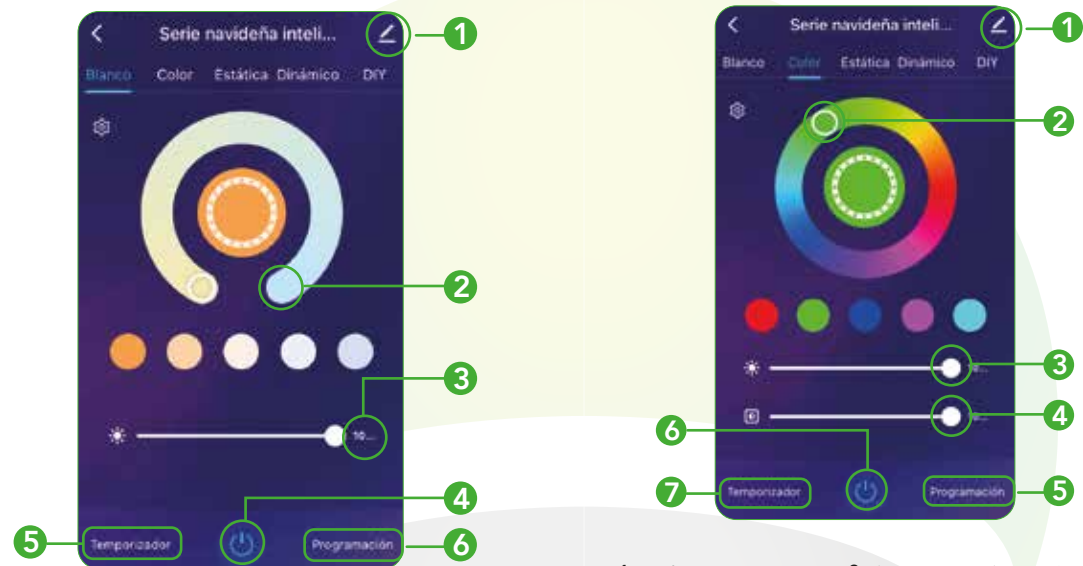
Serie navideña inteli...

1

Blanco Color Estática Dinámico DIY

2

3

10...

4

5 Temporizador

Programación 6

Serie navideña inteli...

1

Blanco Color Estática Dinámico DIY

2

3

4

6

7 Temporizador

Programación 5